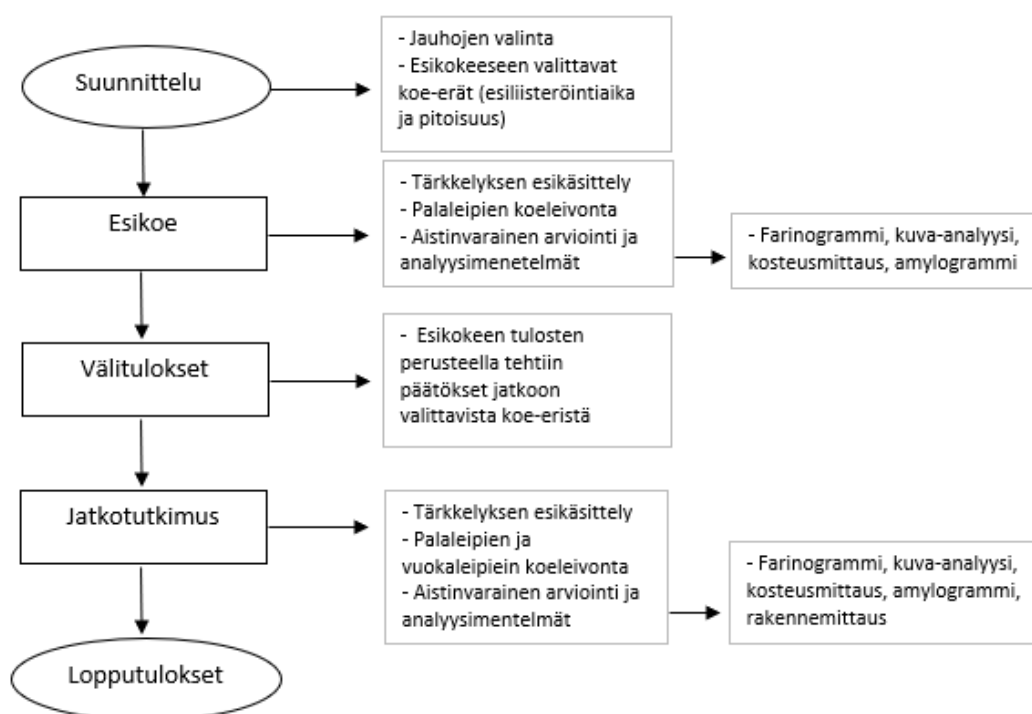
Suunnittelu

- Jauhojen valinta
- Esikokeeseen valittavat koe-erät (esiliisteröintiaika ja pitoisuus)

Esikoe

- Tärkkelyksen esikäsittely
- Palaleipien koeleivonta
- Aistinvarainen arviointi ja analyysimenetelmät

- Farinogrammi, kuva-analyysi, kosteusmittaus, amylogrammi

Välitulokset

- Esikokeen tulosten perusteella tehtiin päätökset jatkoon valittavista koe-eristä

Jatkotutkimus

- Tärkkelyksen esikäsittely
- Palaleipien ja vuokaleipiein koeleivonta
- Aistinvarainen arviointi ja analyysimentelmät

- Farinogrammi, kuva-analyysi, kosteusmittaus, amylogrammi, rakennemittaus

Lopputulokset